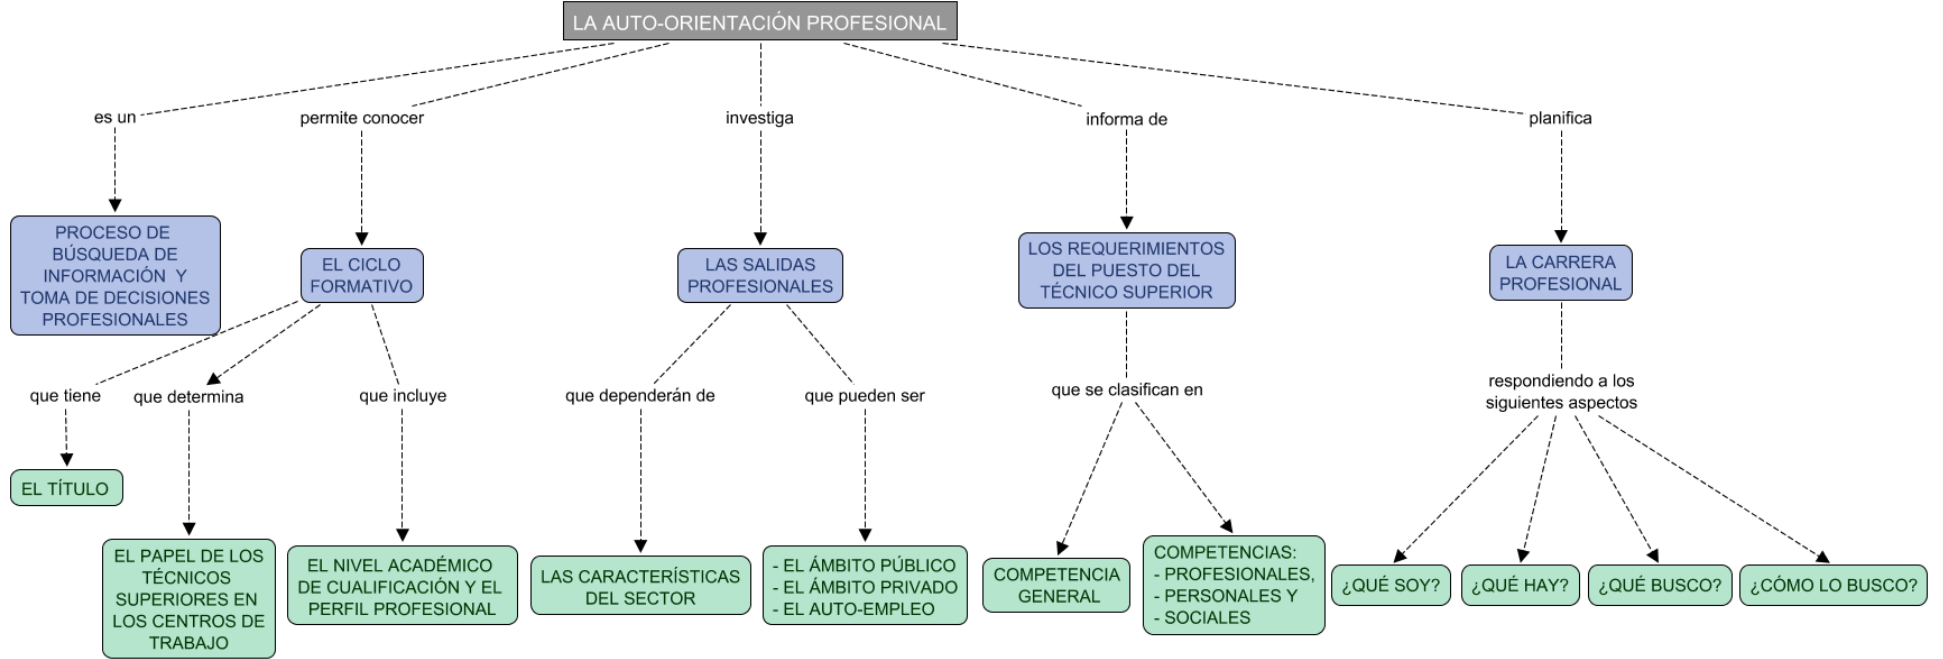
LA AUTO-ORIENTACIÓN PROFESIONAL

es un

PROCESO DE BÚSQUEDA DE INFORMACIÓN Y TOMA DE DECISIONES PROFESIONALES

permite conocer

EL CICLO FORMATIVO

que tiene

EL TÍTULO

que determina

EL PAPEL DE LOS TÉCNICOS SUPERIORES EN LOS CENTROS DE TRABAJO

que incluye

EL NIVEL ACADÉMICO DE CUALIFICACIÓN Y EL PERFIL PROFESIONAL

investiga

LAS SALIDAS PROFESIONALES

que dependerán de

LAS CARACTERÍSTICAS DEL SECTOR

que pueden ser

- EL ÁMBITO PÚBLICO
- EL ÁMBITO PRIVADO
- EL AUTO-EMPLEO

informa de

LOS REQUERIMIENTOS DEL PUESTO DEL TÉCNICO SUPERIOR

que se clasifican en

COMPETENCIA GENERAL

COMPETENCIAS:
- PROFESIONALES,
- PERSONALES Y
- SOCIALES

planifica

LA CARRERA PROFESIONAL

respondiendo a los siguientes aspectos

¿QUÉ SOY?

¿QUÉ HAY?

¿QUÉ BUSCO?

¿CÓMO LO BUSCO?